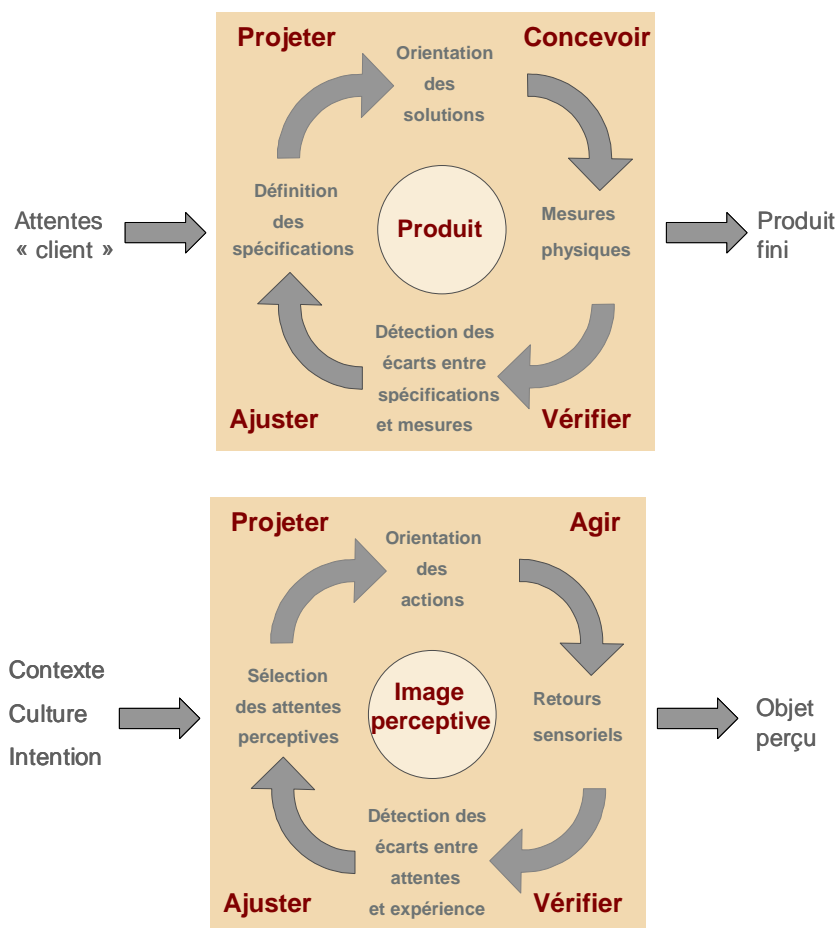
Attentes « client »

Projeter

Orientation des solutions

Concevoir

Définition des spécifications

Produit

Mesures physiques

Produit fini

Ajuster

Détection des écarts entre spécifications et mesures

Vérifier

Contexte
Culture
Intention

Projeter

Orientation des actions

Agir

Sélection des attentes perceptives

Image perceptive

Retours sensoriels

Objet perçu

Ajuster

Détection des écarts entre attentes et expérience

Vérifier